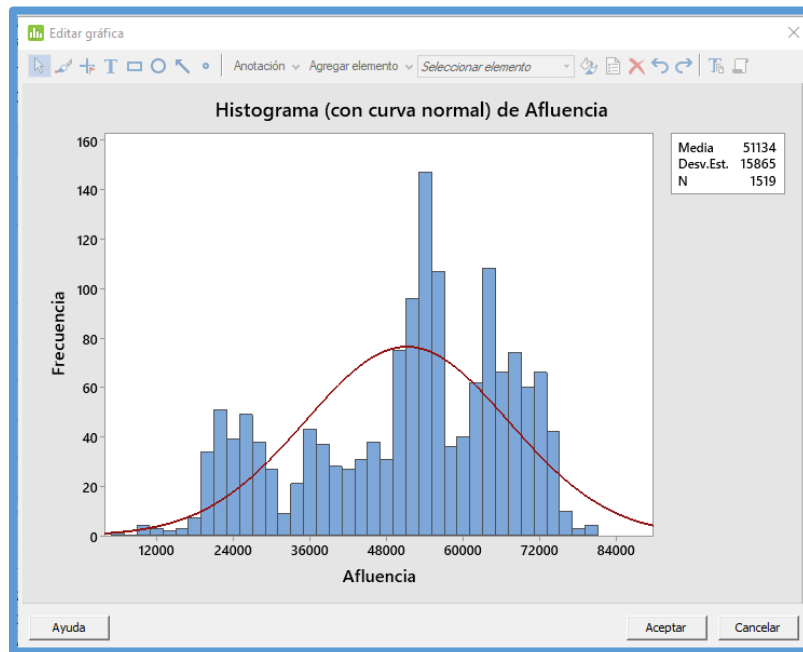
Editar gráfica

Anotación Agregar elemento Seleccionar elemento

Histograma (con curva normal) de Afluencia

| Media | 51134 |
|---|---|
| Desv.Est. | 15865 |
| N | 1519 |

Frecuencia

160
140
120
100
80
60
40
20
0

12000 24000 36000 48000 60000 72000 84000

Afluencia

Ayuda

Aceptar Cancelar